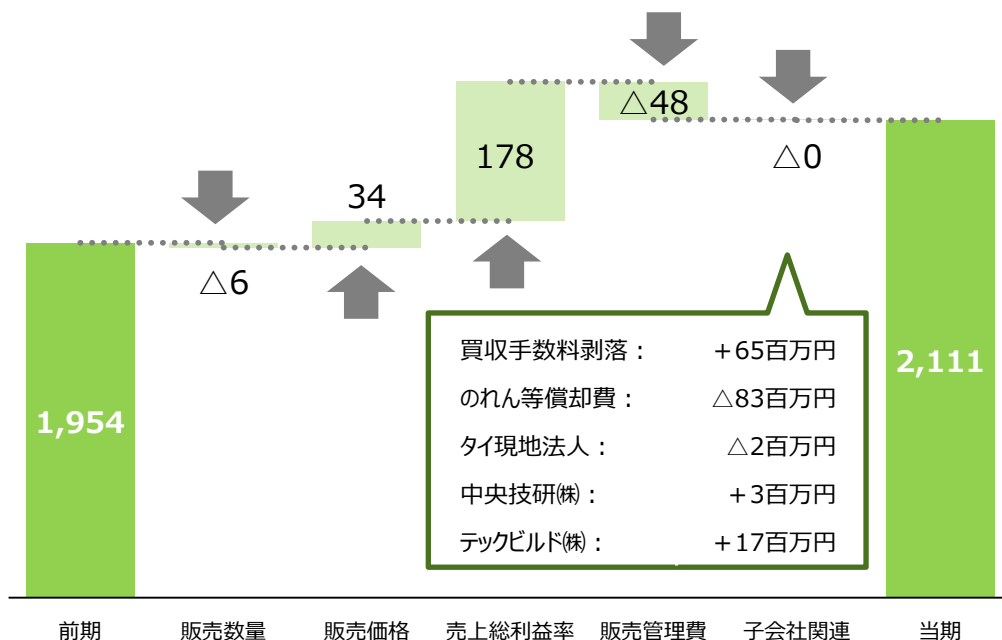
1,954

△6

34

178

△48

△0

2,111

買収手数料剥落： ＋65百万円
のれん等償却費： △83百万円
タイ現地法人： △2百万円
中央技研㈱： ＋3百万円
テックビルド㈱： ＋17百万円

前期
販売数量
販売価格
売上総利益率
販売管理費
子会社関連
当期